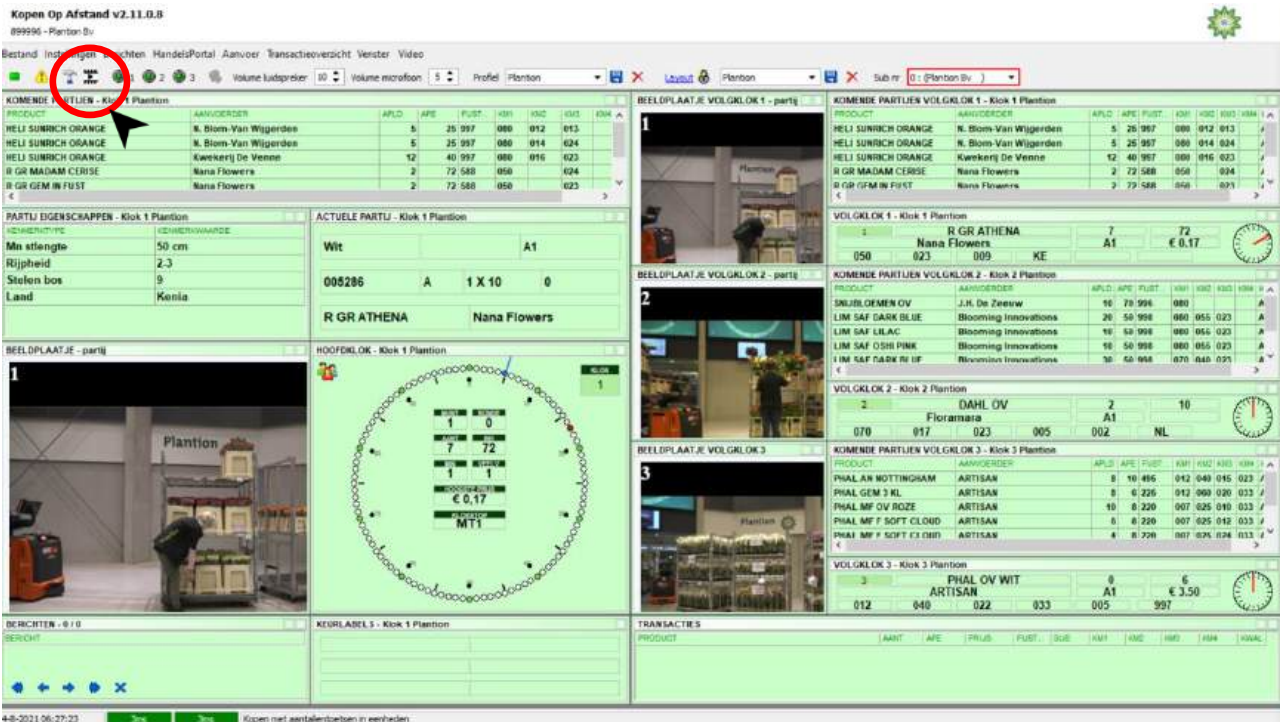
Kopen Op Afstand v2.11.0.8
899996 - Plantion Bv

Bestand Instellingen Berichten HandelsPortal Aanvoer Transactieoverzicht Venster Video

1 2 3 Volume luidspreker 10 Volume microfoon 5 Profiel Plantion Layout Plantion Sub nr 0 : (Plantion Bv )

KOMENDE PARTIJEN - Klok 1 Plantion

| PRODUCT | AANVOERDER | APLD | APE | FUST | KM1 | KM2 | KM3 | KM4 |
|---|---|---|---|---|---|---|---|---|
| HELI SUNRICH ORANGE | N. Blom-Van Wijgerden | 5 | 25 | 997 | 080 | 012 | 013 | |
| HELI SUNRICH ORANGE | N. Blom-Van Wijgerden | 5 | 25 | 997 | 080 | 014 | 024 | |
| HELI SUNRICH ORANGE | Kwekerij De Venne | 12 | 40 | 997 | 080 | 016 | 023 | |
| R GR MADAM CERISE | Nana Flowers | 2 | 72 | 588 | 050 | | 024 | |
| R GR GEM IN FUST | Nana Flowers | 2 | 72 | 588 | 050 | | 023 | |

BEELDPLAATJE VOLGKLOK 1 - partij
1
Plantion

KOMENDE PARTIJEN VOLGKLOK 1 - Klok 1 Plantion

| PRODUCT | AANVOERDER | APLD | APE | FUST | KM1 | KM2 | KM3 | KM4 |
|---|---|---|---|---|---|---|---|---|
| HELI SUNRICH ORANGE | N. Blom-Van Wijgerden | 5 | 25 | 997 | 080 | 012 | 013 | |
| HELI SUNRICH ORANGE | N. Blom-Van Wijgerden | 5 | 25 | 997 | 080 | 014 | 024 | |
| HELI SUNRICH ORANGE | Kwekerij De Venne | 12 | 40 | 997 | 080 | 016 | 023 | |
| R GR MADAM CERISE | Nana Flowers | 2 | 72 | 588 | 050 | | 024 | |
| R GR GEM IN FUST | Nana Flowers | 2 | 72 | 588 | 050 | | 023 | |

PARTIJ EIGENSCHAPPEN - Klok 1 Plantion

| KENMERKTYPE | KENMERKWAARDE |
|---|---|
| Mn stlengte | 50 cm |
| Rijpheid | 2-3 |
| Stelen bos | 9 |
| Land | Kenia |

ACTUELE PARTIJ - Klok 1 Plantion
Wit A1
005286 A 1 X 10 0
R GR ATHENA Nana Flowers

VOLGKLOK 1 - Klok 1 Plantion
1 R GR ATHENA 7 72
Nana Flowers A1 € 0.17
050 023 009 KE

BEELDPLAATJE VOLGKLOK 2 - partij
2

KOMENDE PARTIJEN VOLGKLOK 2 - Klok 2 Plantion

| PRODUCT | AANVOERDER | APLD | APE | FUST | KM1 | KM2 | KM3 | KM4 |
|---|---|---|---|---|---|---|---|---|
| SNIJBLOEMEN OV | J.H. De Zeeuw | 10 | 70 | 996 | 080 | | | A |
| LIM SAF DARK BLUE | Blooming Innovations | 20 | 50 | 998 | 080 | 055 | 023 | A |
| LIM SAF LILAC | Blooming Innovations | 10 | 50 | 998 | 080 | 055 | 023 | A |
| LIM SAF OSHI PINK | Blooming Innovations | 10 | 50 | 998 | 080 | 055 | 023 | A |
| LIM SAF DARK BLUE | Blooming Innovations | 30 | 50 | 998 | 070 | 040 | 023 | A |

BEELDPLAATJE - partij
1
Plantion

HOOFDKLOK - Klok 1 Plantion
KLOK 1
1 0
7 72
1 1
€ 0,17
MT1

VOLGKLOK 2 - Klok 2 Plantion
2 DAHL OV 2 10
Floramara A1
070 017 023 005 002 NL

BEELDPLAATJE VOLGKLOK 3
3

KOMENDE PARTIJEN VOLGKLOK 3 - Klok 3 Plantion

| PRODUCT | AANVOERDER | APLD | APE | FUST | KM1 | KM2 | KM3 | KM4 |
|---|---|---|---|---|---|---|---|---|
| PHAL AN NOTTINGHAM | ARTISAN | 8 | 10 | 496 | 012 | 040 | 015 | 023 |
| PHAL GEM 3 KL | ARTISAN | 8 | 6 | 226 | 012 | 060 | 020 | 033 |
| PHAL MF OV ROZE | ARTISAN | 10 | 8 | 220 | 007 | 025 | 010 | 033 |
| PHAL MF F SOFT CLOUD | ARTISAN | 8 | 8 | 220 | 007 | 025 | 012 | 033 |
| PHAL MF F SOFT CLOUD | ARTISAN | 4 | 8 | 220 | 007 | 025 | 024 | 033 |

VOLGKLOK 3 - Klok 3 Plantion
3 PHAL OV WIT 0 6
ARTISAN A1 € 3.50
012 040 022 033 005 997

BERICHTEN - 0 / 0
BERICHT

KEURLABELS - Klok 1 Plantion

TRANSACTIES

| PRODUCT | AANT | APE | PRIJS | FUST | SUB | KM1 | KM2 | KM3 | KM4 | KWAL |
|---|---|---|---|---|---|---|---|---|---|---|

4-8-2021 06:27:23 Kopen niet aantallenbetsen in eenheden